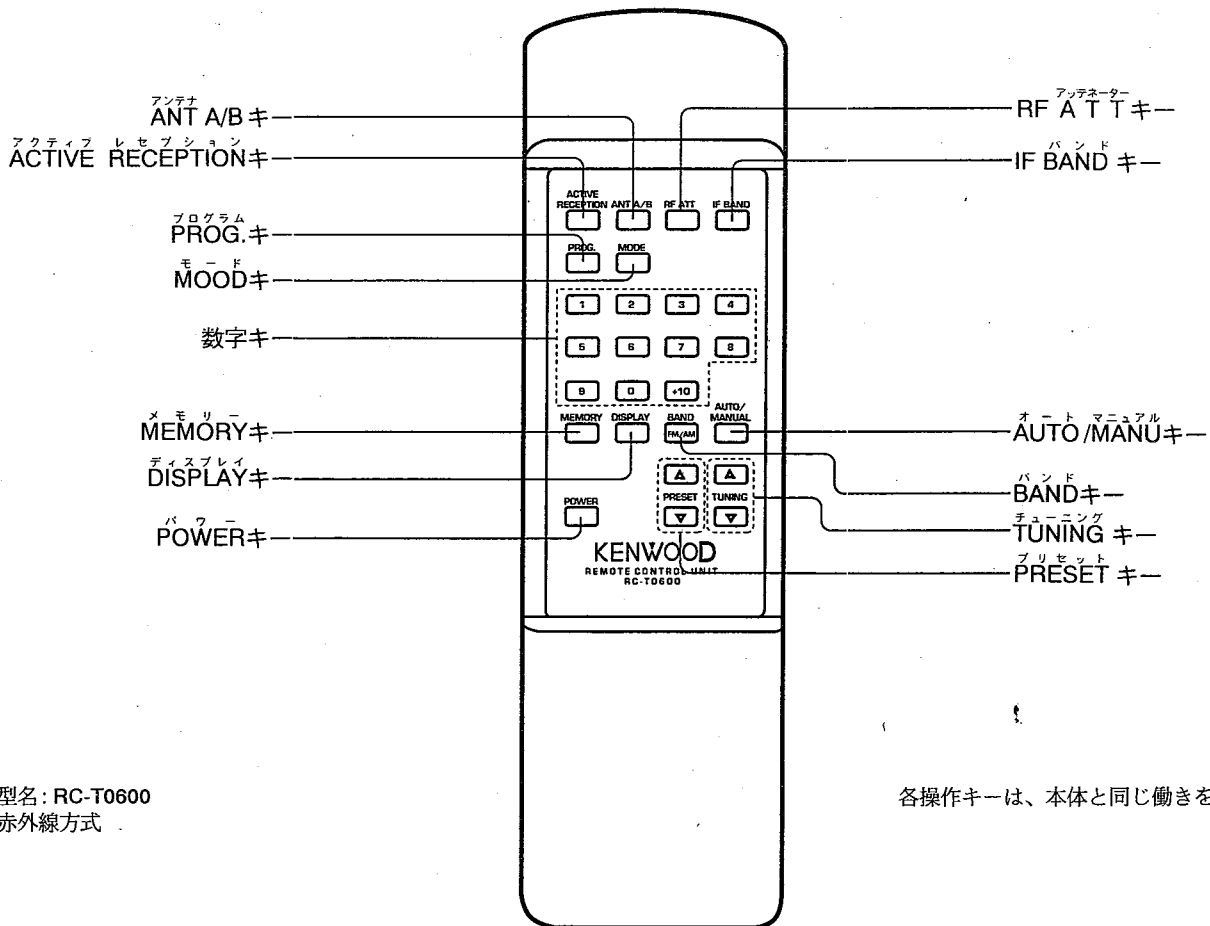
アンテナ
ANT A/B キー

アクティブ レセプション
ACTIVE RECEPTIONキー

プログラム
PROG.キー

モード
MOODキー

数字キー

メモリー
MEMORYキー

ディスプレイ
DISPLAYキー

パワー
POWERキー

アッテネーター
RF ATTキー

バンド
IF BANDキー

オート マニュアル
AUTO/MANUキー

バンド
BANDキー

チューニング
TUNINGキー

プリセット
PRESETキー

ACTIVE RECEPTION
ANT A/B
RF ATT
IF BAND
PROG.
MODE
1
2
3
4
5
6
7
8
9
0
+10
MEMORY
DISPLAY
BAND
FM/AM
AUTO/ MANUAL
PRESET
TUNING
POWER
KENWOOD
REMOTE CONTROL UNIT
RC-T0600

型名: RC-T0600
赤外線方式

各操作キーは、本体と同じ働きを